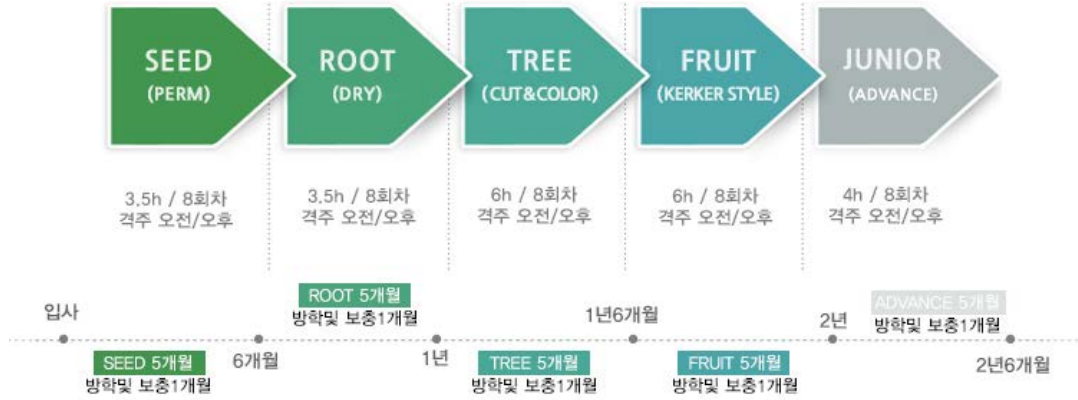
SEED
(PERM)

ROOT
(DRY)

TREE
(CUT&COLOR)

FRUIT
(KERKER STYLE)

JUNIOR
(ADVANCE)

3.5h / 8회차
격주 오전/오후

3.5h / 8회차
격주 오전/오후

6h / 8회차
격주 오전/오후

6h / 8회차
격주 오전/오후

4h / 8회차
격주 오전/오후

입사

SEED 5개월
방학및 보충1개월

6개월

ROOT 5개월
방학및 보충1개월

1년

TREE 5개월
방학및 보충1개월

1년6개월

FRUIT 5개월
방학및 보충1개월

2년

ADVANCE 5개월
방학및 보충1개월

2년6개월